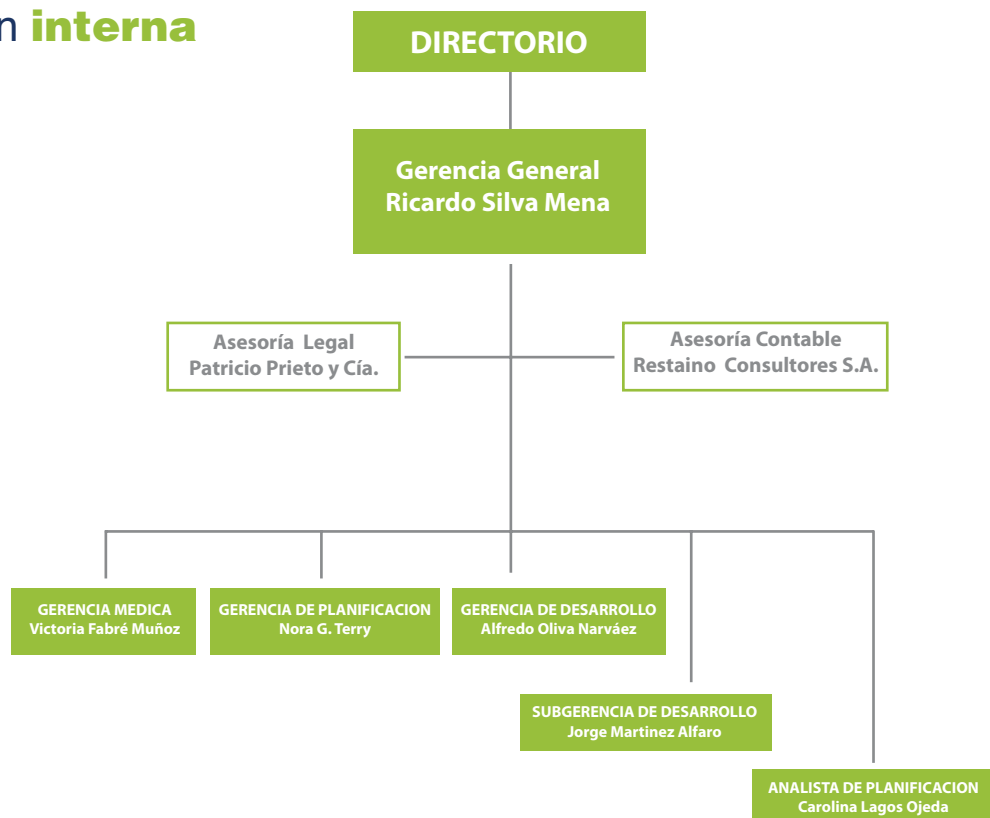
n interna

DIRECTORIO

Gerencia General
Ricardo Silva Mena

Asesoría Legal
Patricio Prieto y Cía.

Asesoría Contable
Restaino Consultores S.A.

GERENCIA MEDICA
Victoria Fabré Muñoz

GERENCIA DE PLANIFICACION
Nora G. Terry

GERENCIA DE DESARROLLO
Alfredo Oliva Narváez

SUBGERENCIA DE DESARROLLO
Jorge Martinez Alfaro

ANALISTA DE PLANIFICACION
Carolina Lagos Ojeda